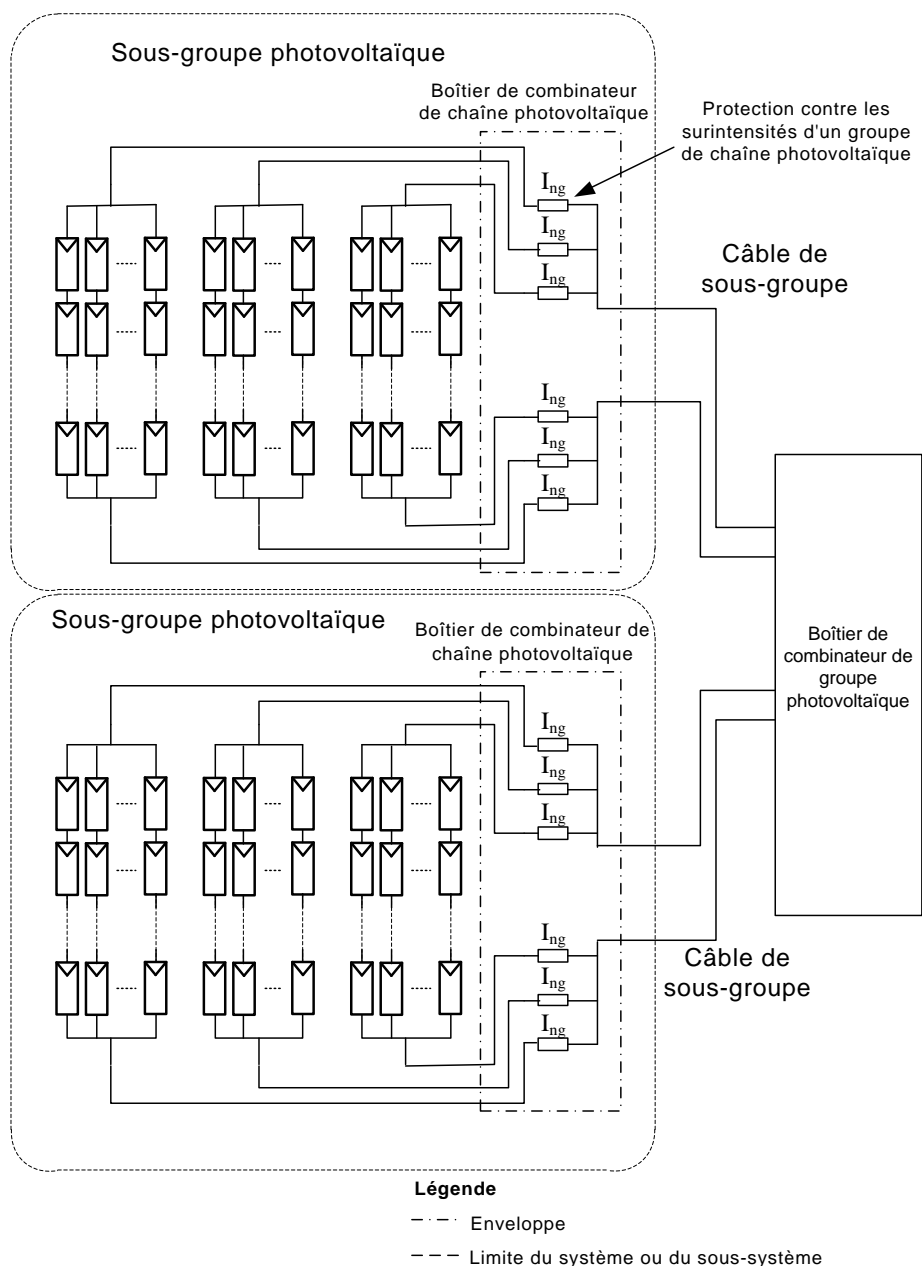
Sous-groupe photovoltaïque

Boîtier de combinateur de chaîne photovoltaïque

Protection contre les surintensités d'un groupe de chaîne photovoltaïque

$I_{ng}$
$I_{ng}$
$I_{ng}$

Câble de sous-groupe

$I_{ng}$
$I_{ng}$
$I_{ng}$

Sous-groupe photovoltaïque

Boîtier de combinateur de chaîne photovoltaïque

Boîtier de combinateur de groupe photovoltaïque

$I_{ng}$
$I_{ng}$
$I_{ng}$

$I_{ng}$
$I_{ng}$
$I_{ng}$

Câble de sous-groupe

Légende

Enveloppe

Limite du système ou du sous-système